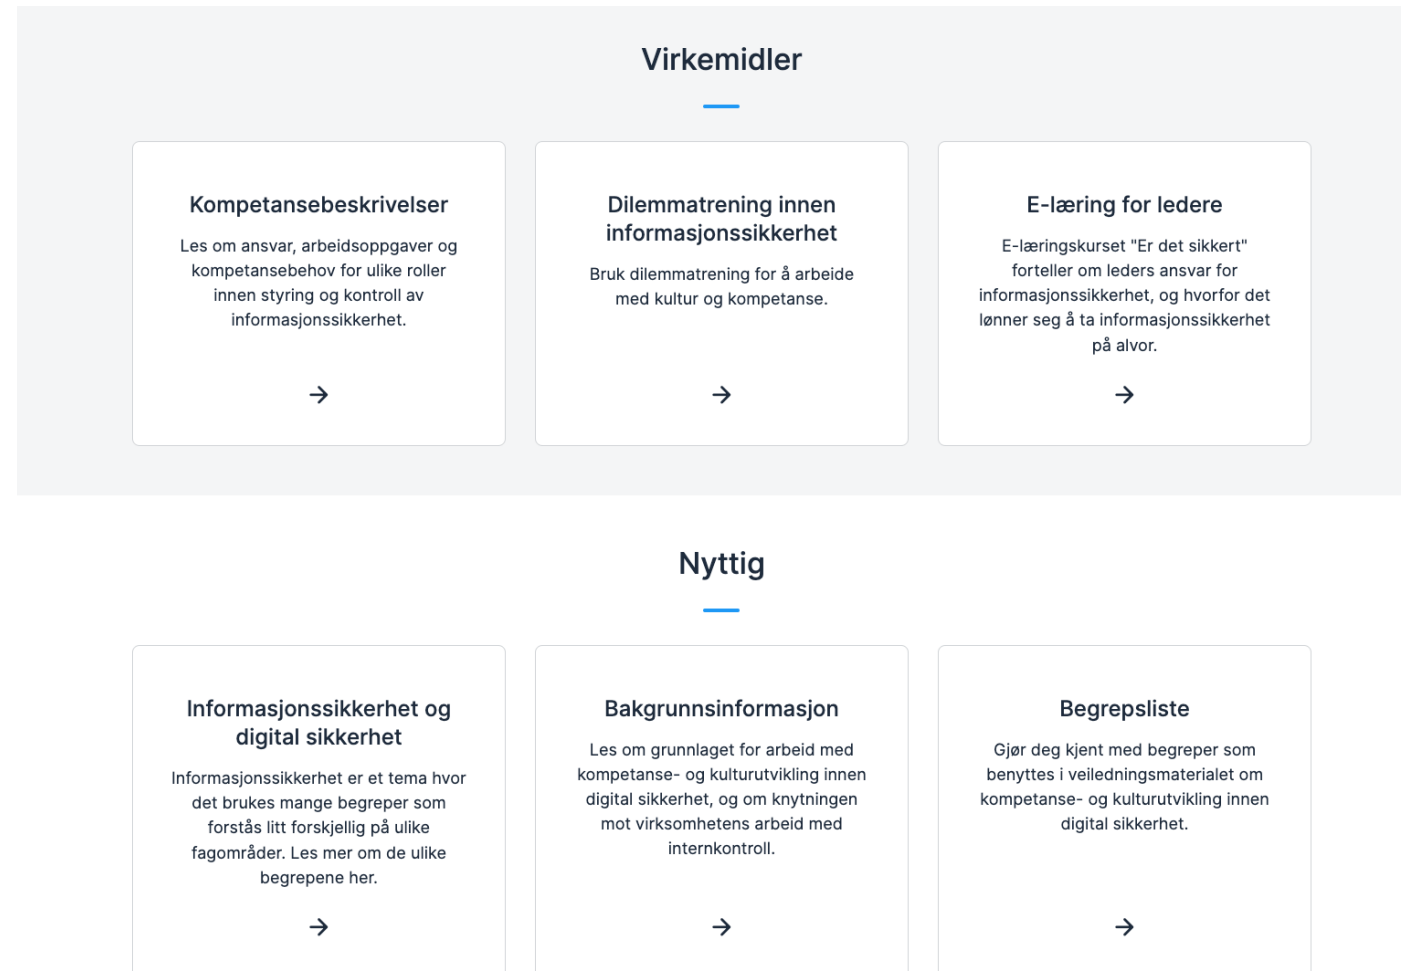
Virkemidler

Kompetansebeskrivelser

Les om ansvar, arbeidsoppgaver og kompetansebehov for ulike roller innen styring og kontroll av informasjonssikkerhet.

→

Dilemmatrening innen informasjonssikkerhet

Bruk dilemmatrening for å arbeide med kultur og kompetanse.

→

E-læring for ledere

E-læringskurset "Er det sikkert" forteller om leders ansvar for informasjonssikkerhet, og hvorfor det lønner seg å ta informasjonssikkerhet på alvor.

→

Nyttig

Informasjonssikkerhet og digital sikkerhet

Informasjonssikkerhet er et tema hvor det brukes mange begreper som forstås litt forskjellig på ulike fagområder. Les mer om de ulike begrepene her.

→

Bakgrunnsinformasjon

Les om grunnlaget for arbeid med kompetanse- og kulturutvikling innen digital sikkerhet, og om knytningen mot virksomhetens arbeid med internkontroll.

→

Begrepsliste

Gjør deg kjent med begreper som benyttes i veiledningsmaterialet om kompetanse- og kulturutvikling innen digital sikkerhet.

→